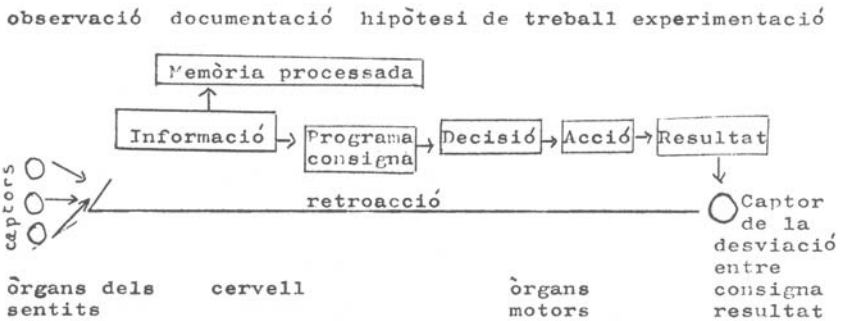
observació documentació hipòtesi de treball experimentació

Memòria processada

Informació → Programa consigna → Decisió → Acció → Resultat

captors

retroacció

Captor de la desviació entre consigna resultat

òrgans dels sentits

cervell

òrgans motors